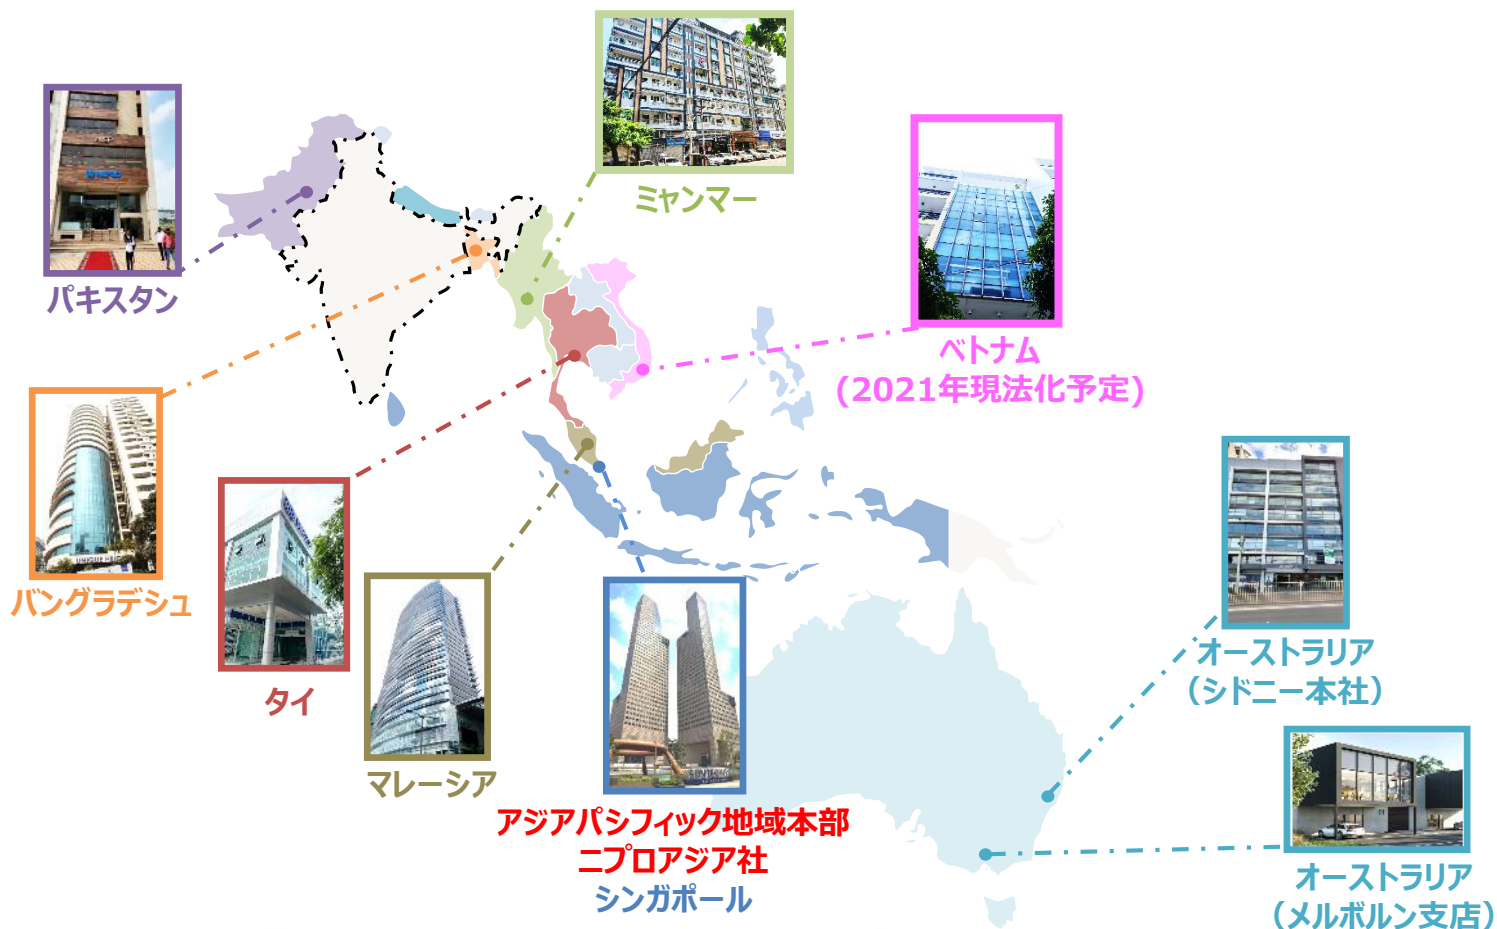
ミャンマー

パキスタン

ベトナム
（2021年現法化予定）

バングラデシュ

タイ

マレーシア

アジアパシフィック地域本部
ニプロアジア社
シンガポール

オーストラリア
（シドニー本社）

オーストラリア
（メルボルン支店）